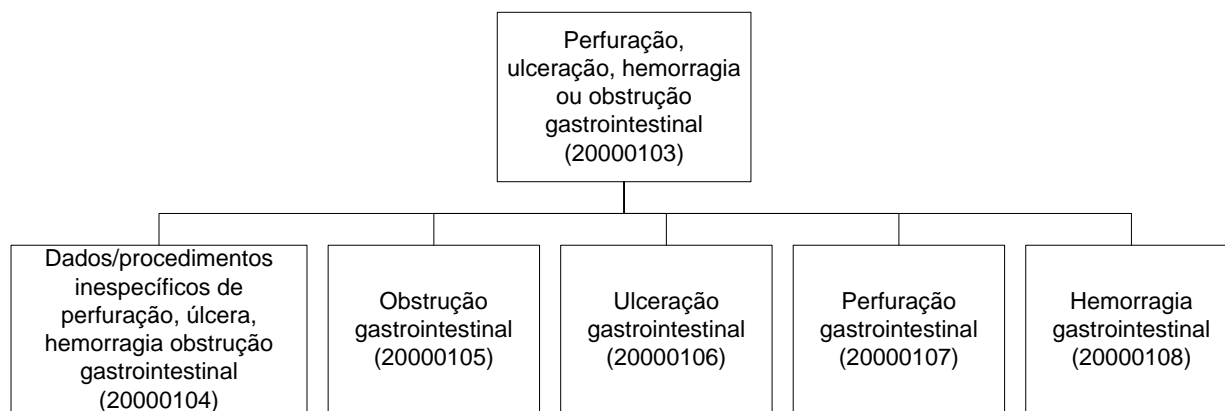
Perfuração, ulceração, hemorragia ou obstrução gastrointestinal (20000103)

Dados/procedimentos inespecíficos de perfuração, úlcera, hemorragia obstrução gastrointestinal (20000104)

Obstrução gastrointestinal (20000105)

Ulceração gastrointestinal (20000106)

Perfuração gastrointestinal (20000107)

Hemorragia gastrointestinal (20000108)